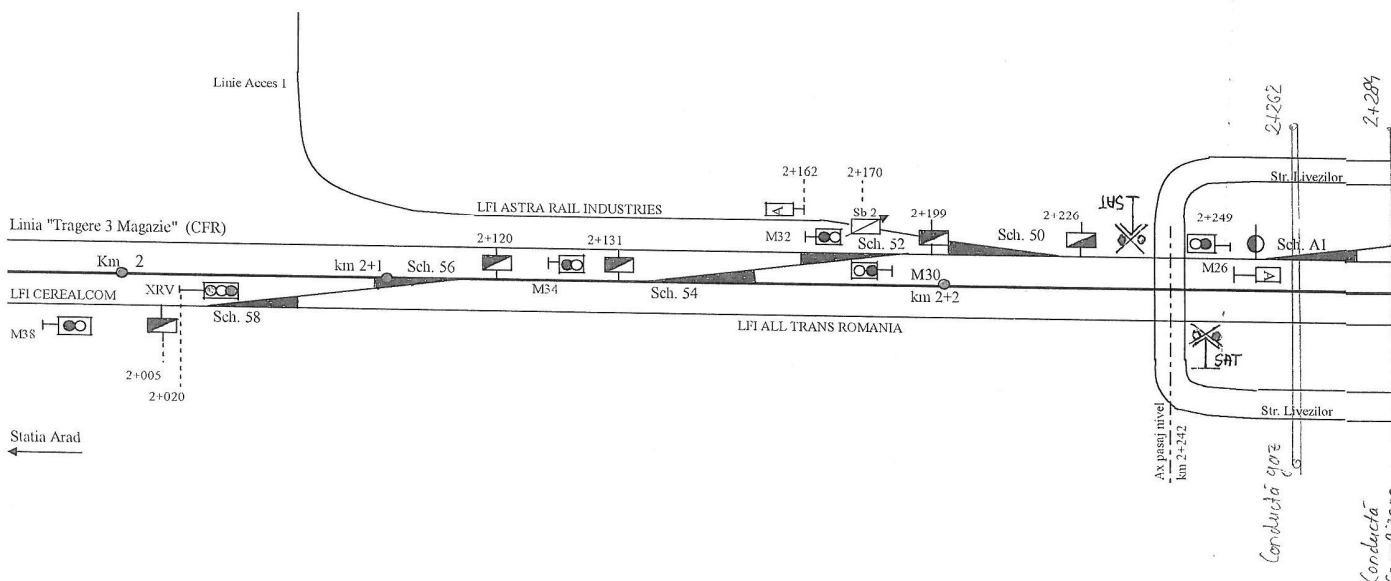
Linie Acces 1

2+162
2+170

LFI ASTRA RAIL INDUSTRIES

Sb 2
2+199
2+226
IUST
2+249
Str. Livezilor
24262
24284

Linia "Tragere 3 Magazie" (CFR)

2+120
2+131
M32
Sch. 52
Sch. 50
Sch. A1
M26

Km 2
km 2+1
Sch. 56
M34
Sch. 54
M30
km 2+2

LFI CEREALCOM
XRV
Sch. 58

M38

LFI ALL TRANS ROMANIA

SAT

2+005
2+020

Str. Livezilor

Statia Arad

Ax pasaj nivel
km 2+242

Conductă gaz
Conductă